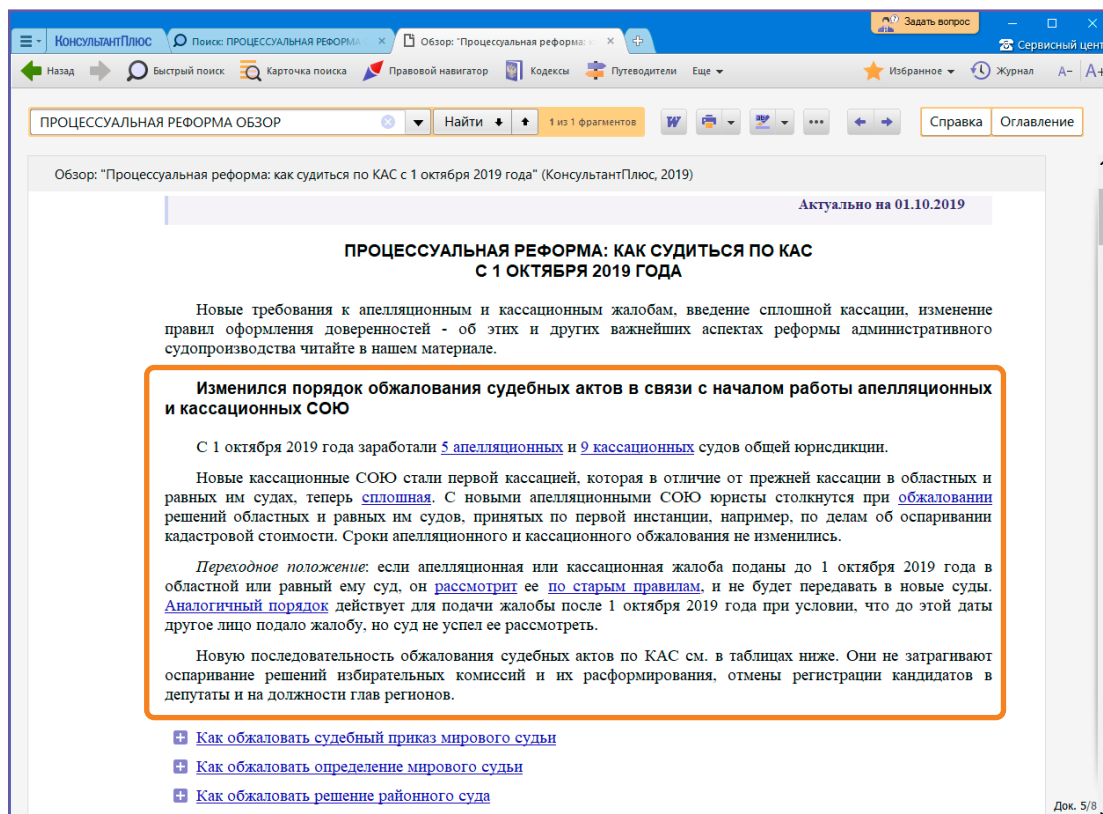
КонсультантПлюс | Поиск: ПРОЦЕССУАЛЬНАЯ РЕФОРМА | Обзор: "Процессуальная реформа: к

Задать вопрос

Сервисный цент

Назад | Быстрый поиск | Карточка поиска | Правовой навигатор | Кодексы | Путеводители | Еще | Избранное | Журнал | A− | A+

ПРОЦЕССУАЛЬНАЯ РЕФОРМА ОБЗОР | Найти | 1 из 1 фрагментов | Справка | Оглавление

Обзор: "Процессуальная реформа: как судиться по КАС с 1 октября 2019 года" (КонсультантПлюс, 2019)

Актуально на 01.10.2019

ПРОЦЕССУАЛЬНАЯ РЕФОРМА: КАК СУДИТЬСЯ ПО КАС
С 1 ОКТЯБРЯ 2019 ГОДА

Новые требования к апелляционным и кассационным жалобам, введение сплошной кассации, изменение правил оформления доверенностей - об этих и других важнейших аспектах реформы административного судопроизводства читайте в нашем материале.

Изменился порядок обжалования судебных актов в связи с началом работы апелляционных и кассационных СОЮ

С 1 октября 2019 года заработали 5 апелляционных и 9 кассационных судов общей юрисдикции.

Новые кассационные СОЮ стали первой кассацией, которая в отличие от прежней кассации в областных и равных им судах, теперь сплошная. С новыми апелляционными СОЮ юристы столкнутся при обжаловании решений областных и равных им судов, принятых по первой инстанции, например, по делам об оспаривании кадастровой стоимости. Сроки апелляционного и кассационного обжалования не изменились.

Переходное положение: если апелляционная или кассационная жалоба поданы до 1 октября 2019 года в областной или равный ему суд, он рассмотрит ее по старым правилам, и не будет передавать в новые суды. Аналогичный порядок действует для подачи жалобы после 1 октября 2019 года при условии, что до этой даты другое лицо подало жалобу, но суд не успел ее рассмотреть.

Новую последовательность обжалования судебных актов по КАС см. в таблицах ниже. Они не затрагивают оспаривание решений избирательных комиссий и их расформирования, отмены регистрации кандидатов в депутаты и на должности глав регионов.

Как обжаловать судебный приказ мирового судьи

Как обжаловать определение мирового судьи

Как обжаловать решение районного суда

Док. 5/8